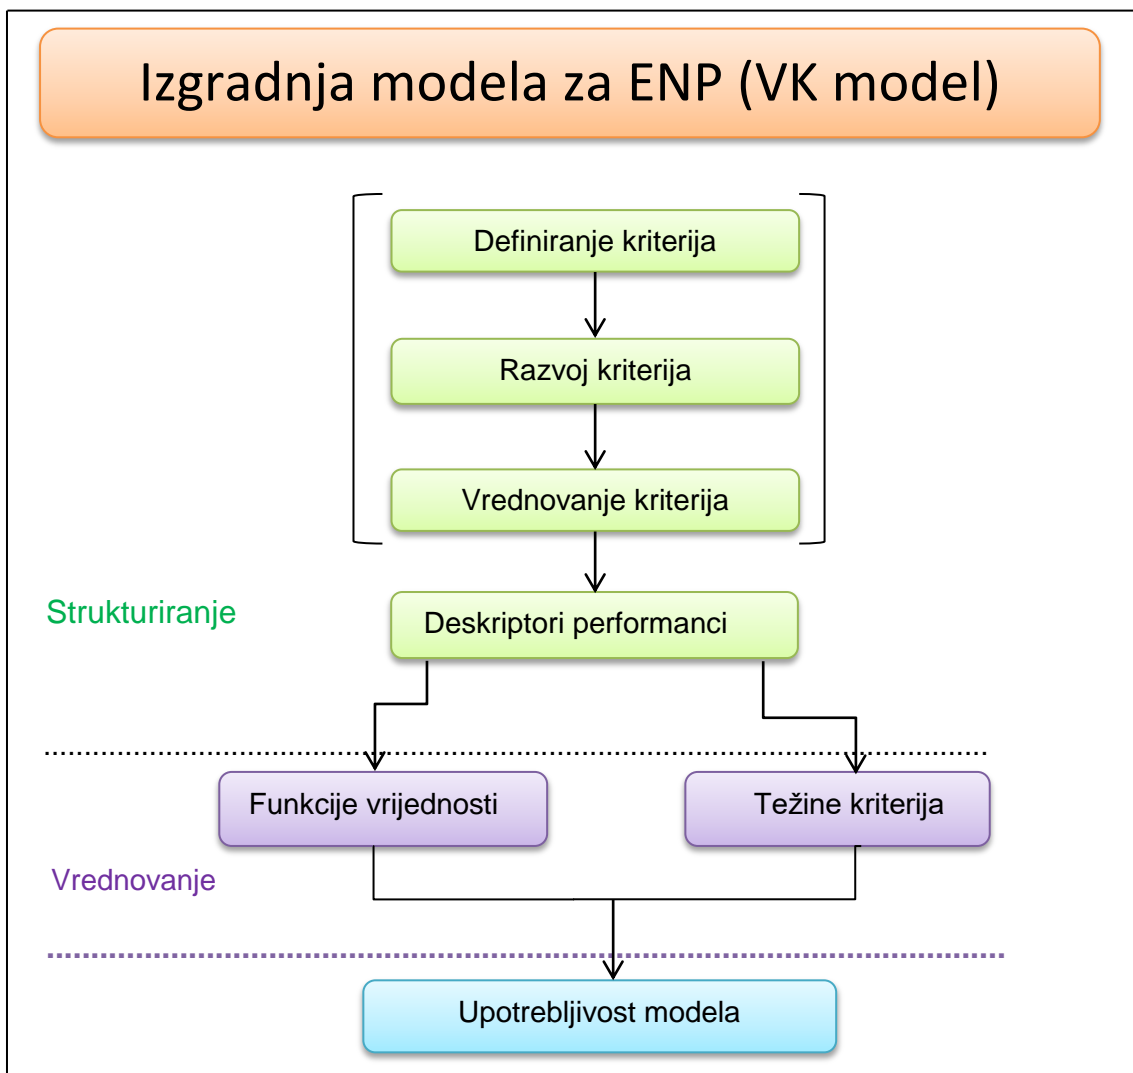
Izgradnja modela za ENP (VK model)

Definiranje kriterija

Razvoj kriterija

Vrednovanje kriterija

Strukturiranje

Deskriptori performanci

Funkcije vrijednosti

Težine kriterija

Vrednovanje

Upotrebljivost modela